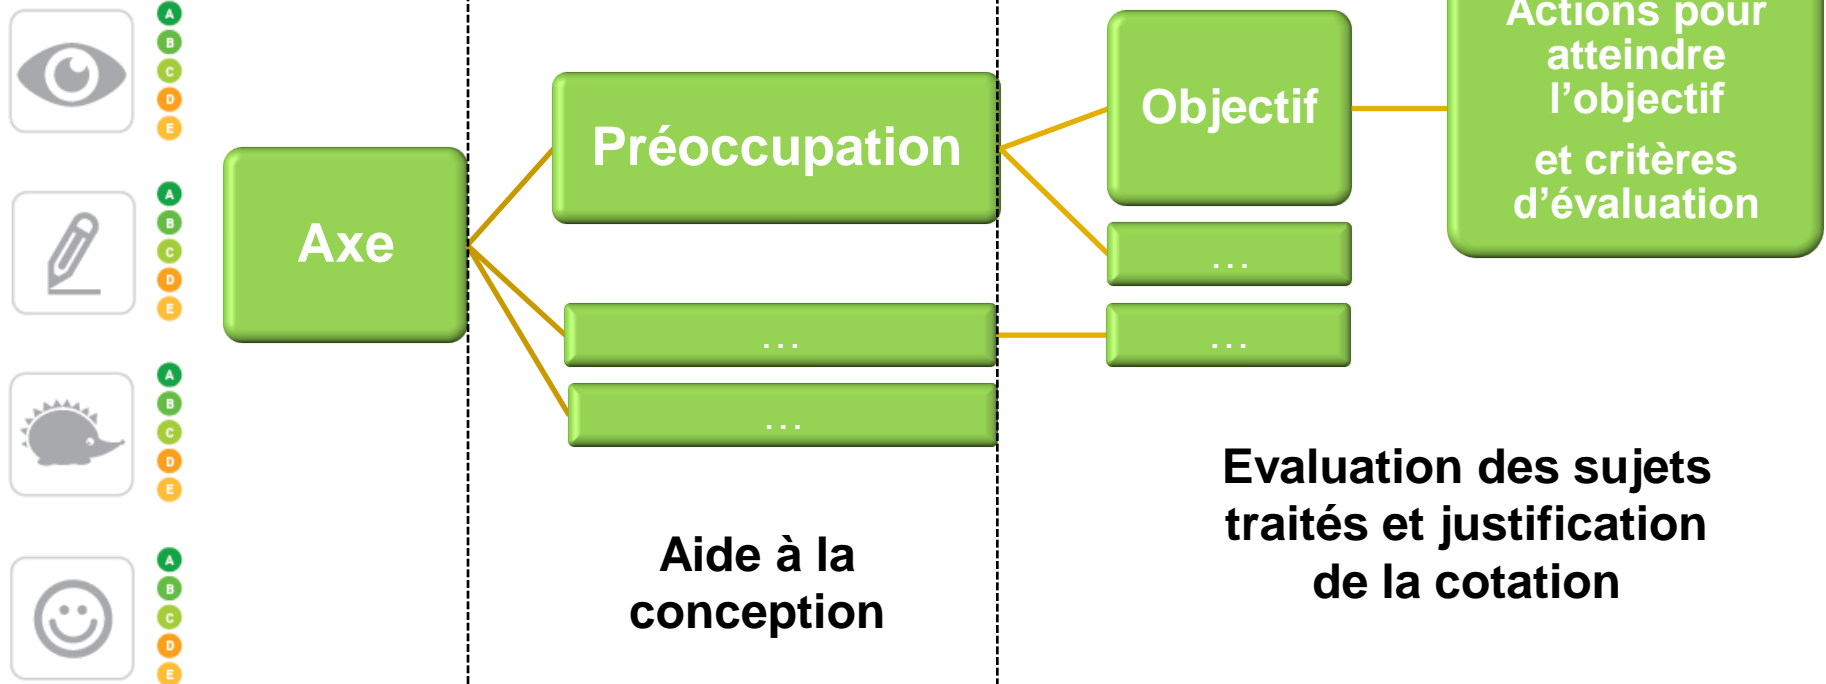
A
B
C
D
E

A
B
C
D
E

A
B
C
D
E

A
B
C
D
E

Axe

Préoccupation

…

…

Objectif

…

…

Actions pour atteindre l'objectif

et critères d'évaluation

Aide à la conception

Evaluation des sujets traités et justification de la cotation